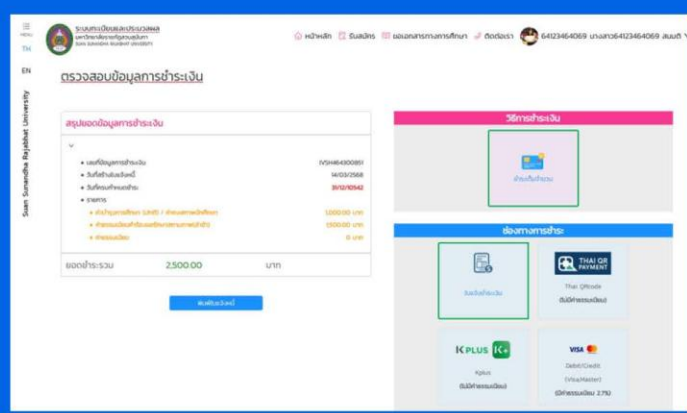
MENU
TH
EN
Suan Sunandha Rajabhat University

ระบบทะเบียนและประมวลผล
มหาวิทยาลัยราชภัฏสวนสุนันทา
SUAN SUNANDHA RAJABHAT UNIVERSITY

หน้าหลัก รับสมัคร ขอเอกสารทางการศึกษา ติดต่อเรา 64123464069 นางสาว64123464069 สมนที

ตรวจสอบข้อมูลการชำระเงิน

สรุปยอดข้อมูลการชำระเงิน

เลขที่ข้อมูลการชำระเงิน IVSH64300851
วันที่สร้างใบแจ้งหนี้ 14/03/2568
วันที่ครบกำหนดชำระ 31/12/10542
รายการ
ค่าบำรุงการศึกษา (บาท) / ค่าลงทะเบียนนักศึกษา 1,000.00 บาท
ค่าธรรมเนียมสำเร็จการศึกษาตามหลักสูตร 1,500.00 บาท
ค่าธรรมเนียม 0 บาท

ยอดชำระรวม 2,500.00 บาท

พิมพ์ใบแจ้งหนี้

วิธีการชำระเงิน

ชำระเต็มจำนวน

ช่องทางการชำระ

ใบแจ้งชำระเงิน

THAI QR PAYMENT
Thai QRcode
(ไม่มีค่าธรรมเนียม)

K PLUS K+
Kplus
(ไม่มีค่าธรรมเนียม)

VISA
Debit/Credit
(Visa/Master)
(มีค่าธรรมเนียม 2.75%)